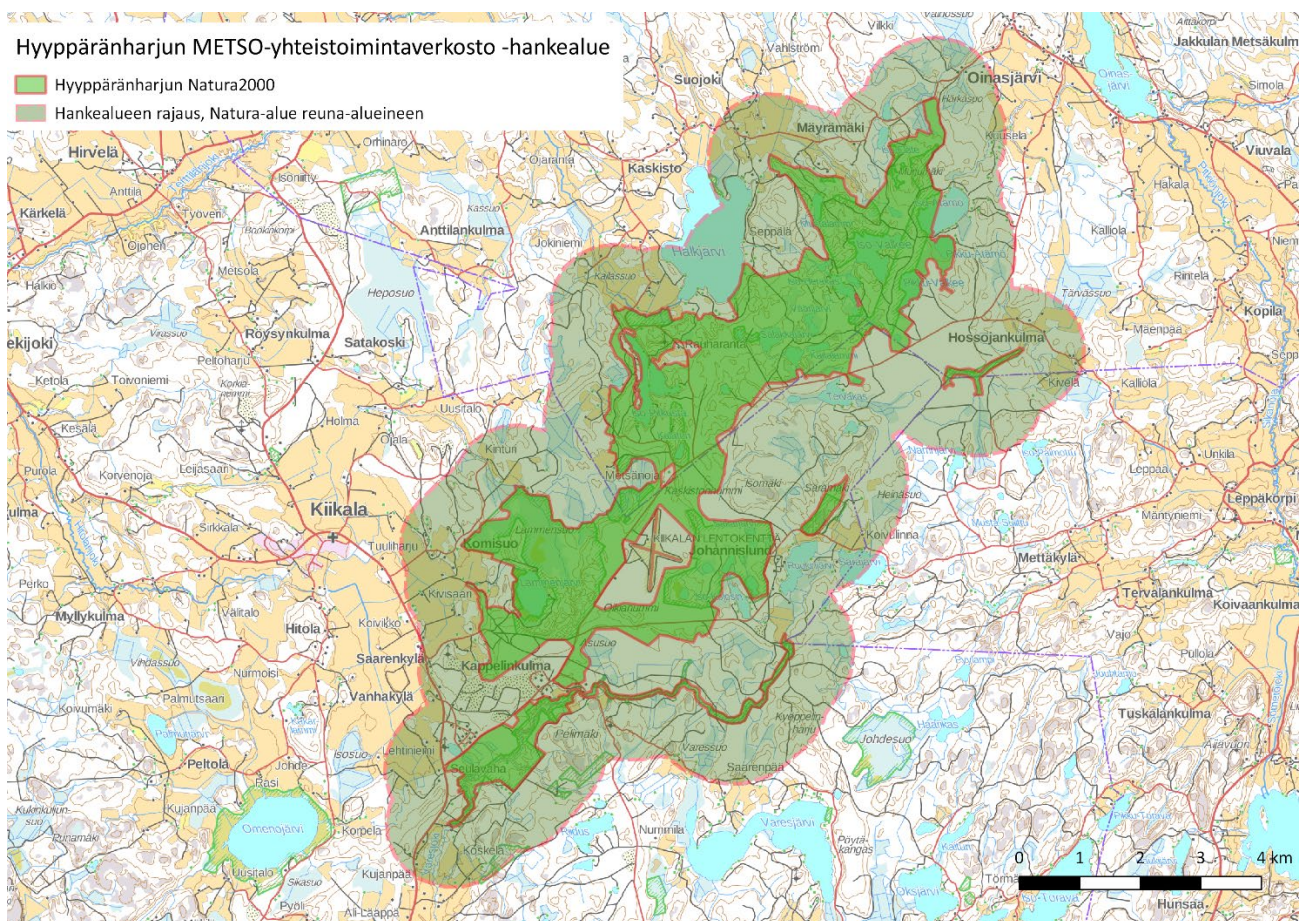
Hyyppäränharjun METSO-yhteistoimintaverkosto -hankealue

Hyyppäränharjun Natura2000

Hankealueen rajaus, Natura-alue reuna-alueineen

Villikki
Vahlström
Suojoki
Oinasjärvi
Jakkulan Metsäkulma
Simola
Mäyrämäki
Hirvelä
Ojaranta
Kaskisto
Viuvala
Kärkelä
Anttila
Työveri
Hakala
Ojonen
Anttilankulma
Jokiniemi
Seppälä
Kalliola
Metsola
Halkjärvi
Halkio
Heposuo
Rintelä
Kalassuo
Tarvassuo
Virassuo
Röysynkulma
Satakoski
Maenpää
Kopila
ekijoki
Hossojankulma
Ketola
Toivoniemi
Kivelä
Kalliola
Uusitalo
Kesälä
Holma
Ojala
Purola
Korvenoja
Leijasaari
Kinturi
Metsänoja
Isomäki
Unkila
Leppaa
Leppäkorpi
Heinäsuo
Kiikala
Sirkkala
ulma
Mantyniemi
Tuuliharju
Komisuo
KIIKALAN LENTOKENTTÄ
Johannislund
Koivulinna
Mettäkylä
Perko
Kivisaari
Tervalankulma
Koivaankulma
Myllykulma
Välitalo
Hitola
Koivikko
Vajo
Saarenkylä
Nurmoisi
Isosuo
Pulloja
Kappelinkulma
Palmutsaari
Vanhakylä
Tuskalankulma
Kyeppeli
Peltola
Pölkmäki
Lehtiniemi
Johdesuo
Rasi
Johde
Varessuo
Saarenpää
Seutavaha
Kujanpää
Omenojärvi
Korpela
Numilla
Varesjärvi
Pöytäkangas
Koskela
Uusitalo
Sikasuo
Kujanpää
Oksjärvi
Tomma
Hunsaa
Pyöli
All-Laappa
0 1 2 3 4 km